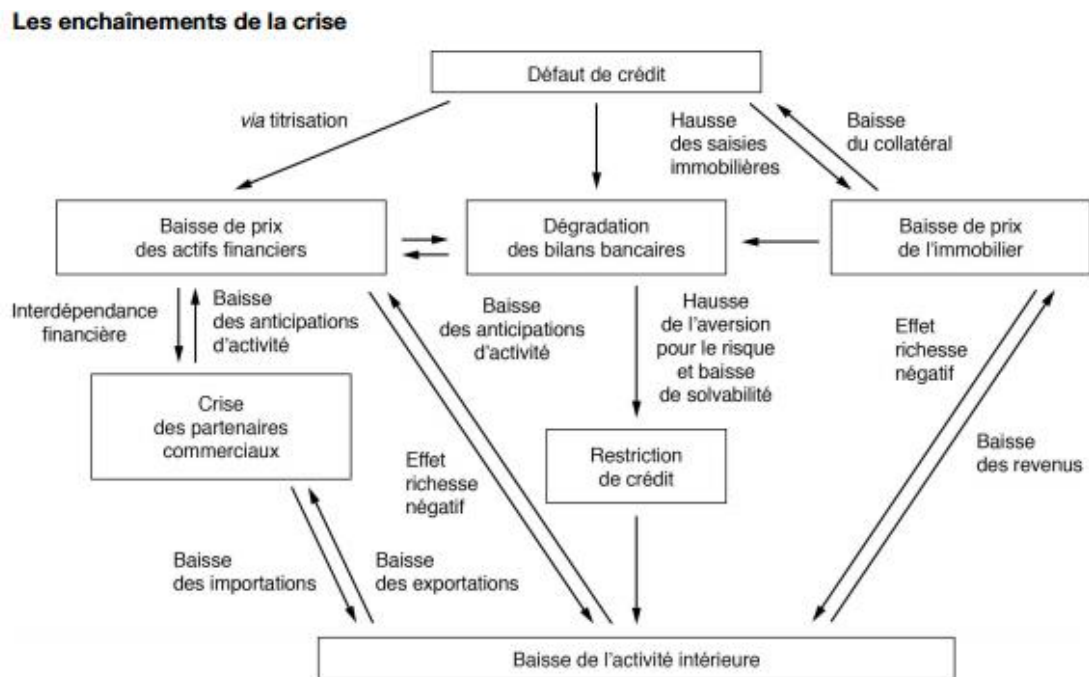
Les enchaînements de la crise

Défaut de crédit

via titrisation

Hausse des saisies immobilières

Baisse du collatéral

Baisse de prix des actifs financiers

Dégradation des bilans bancaires

Baisse de prix de l'immobilier

Interdépendance financière

Baisse des anticipations d'activité

Baisse des anticipations d'activité

Hausse de l'aversion pour le risque et baisse de solvabilité

Effet richesse négatif

Crise des partenaires commerciaux

Effet richesse négatif

Restriction de crédit

Baisse des revenus

Baisse des importations

Baisse des exportations

Baisse de l'activité intérieure